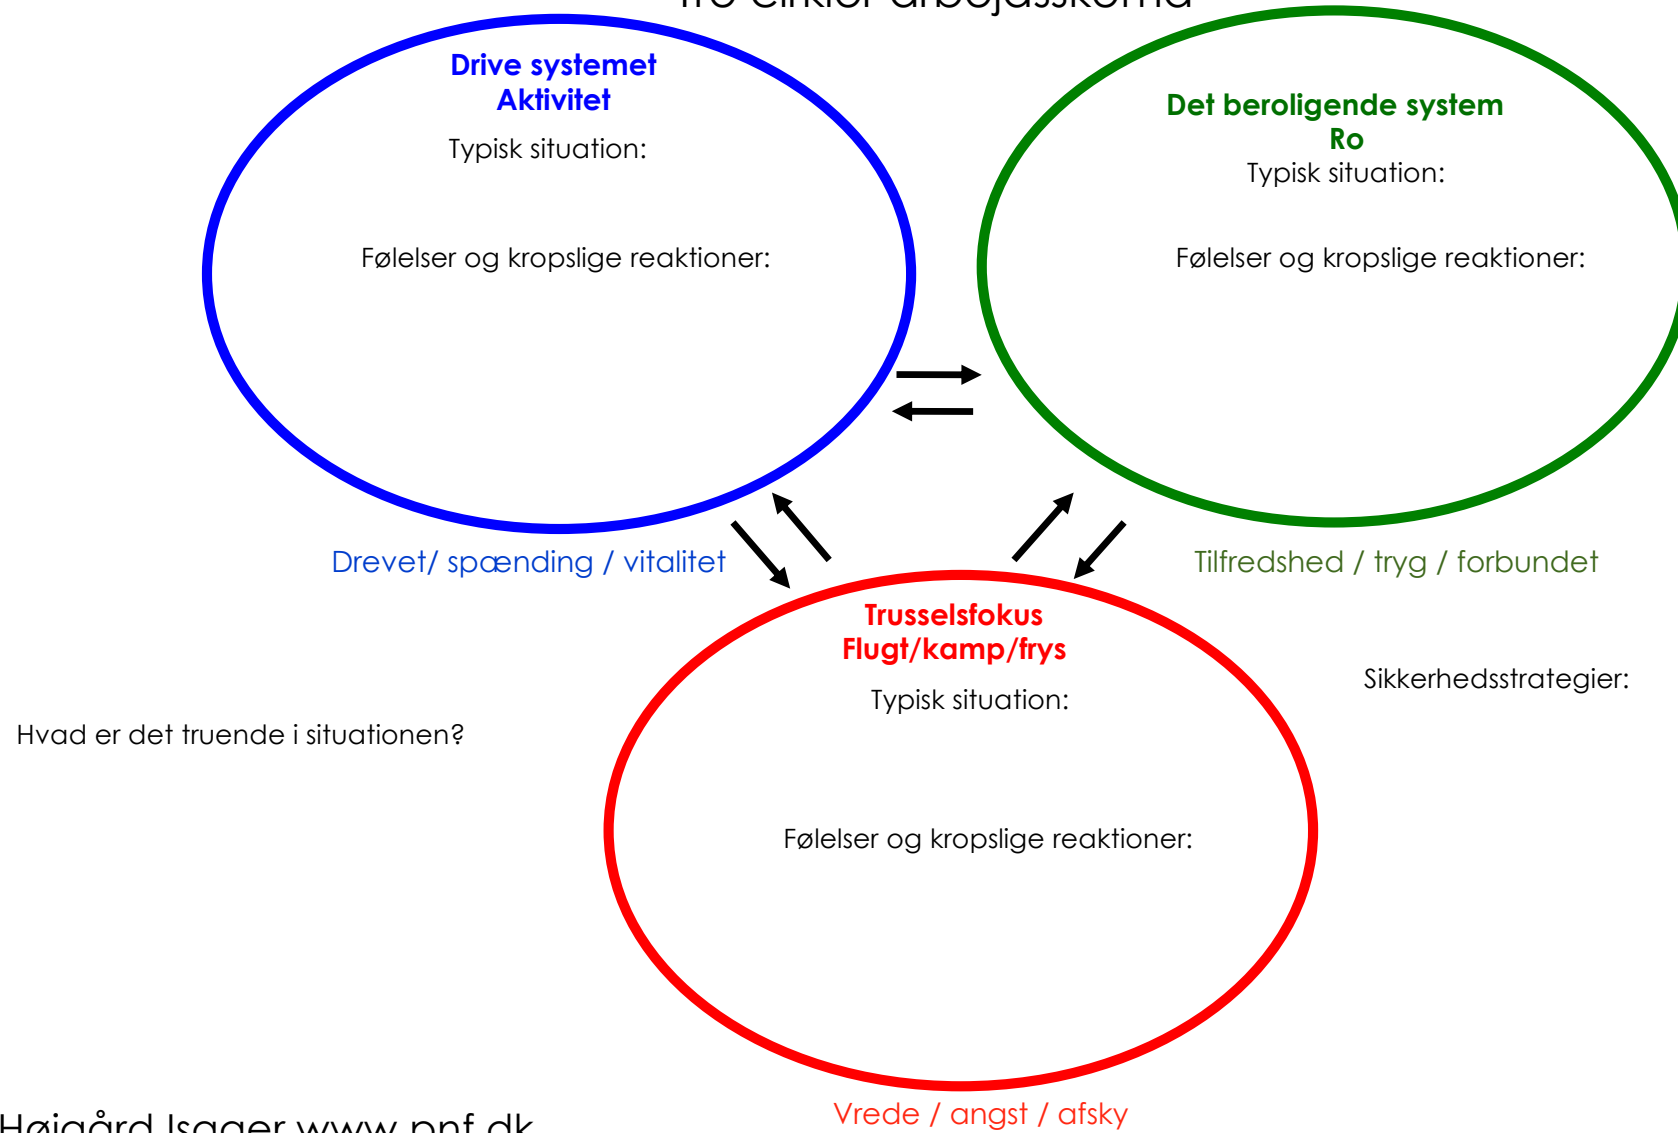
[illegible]

Drive systemet
Aktivitet

Typisk situation:

Følelser og kropslige reaktioner:

Det beroligende system
Ro
Typisk situation:

Følelser og kropslige reaktioner:

Drevet/ spænding / vitalitet

Tilfredshed / tryg / forbundet

Trusselsfokus
Flugt/kamp/frys

Typisk situation:

Sikkerhedsstrategier:

Hvad er det truende i situationen?

Følelser og kropslige reaktioner:

Højgård Isager www.pnf.dk

Vrede / angst / afsky